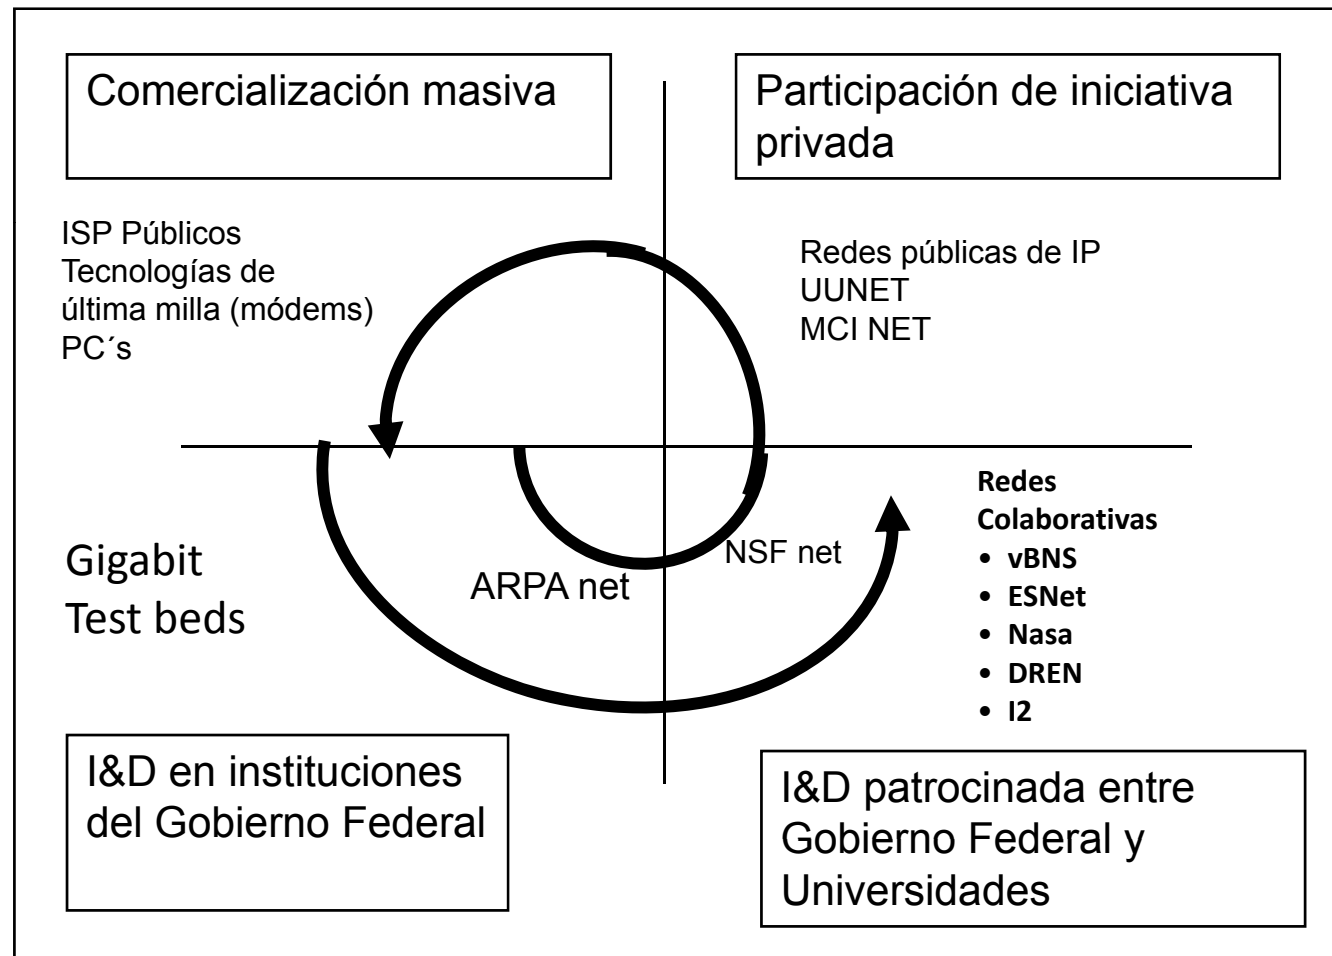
Comercialización masiva

Participación de iniciativa privada

ISP Públicos
Tecnologías de última milla (módems)
PC´s

Redes públicas de IP
UUNET
MCI NET

Gigabit
Test beds

ARPA net

NSF net

**Redes Colaborativas**
- **vBNS**
- **ESNet**
- **Nasa**
- **DREN**
- **I2**

I&D en instituciones del Gobierno Federal

I&D patrocinada entre Gobierno Federal y Universidades